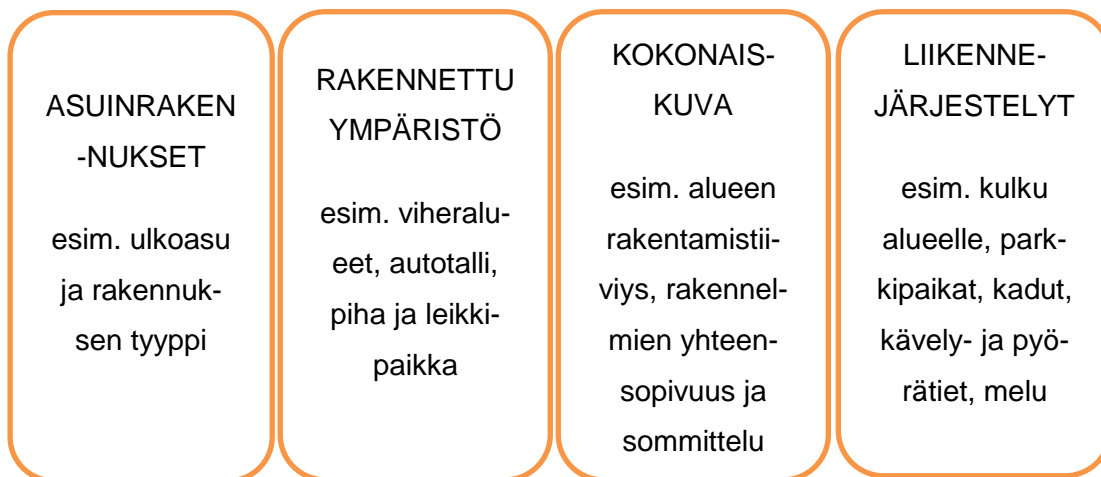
ASUINRAKENNUKSET

esim. ulkoasu ja rakennuksen tyyppi

RAKENNETTU YMPÄRISTÖ

esim. viheralueet, autotalli, piha ja leikkipaikka

KOKONAISKUVA

esim. alueen rakentamistiiviys, rakennelmien yhteensopivuus ja sommittelu

LIIKENNEJÄRJESTELYT

esim. kulku alueelle, parkkipaikat, kadut, kävely- ja pyörätiet, melu